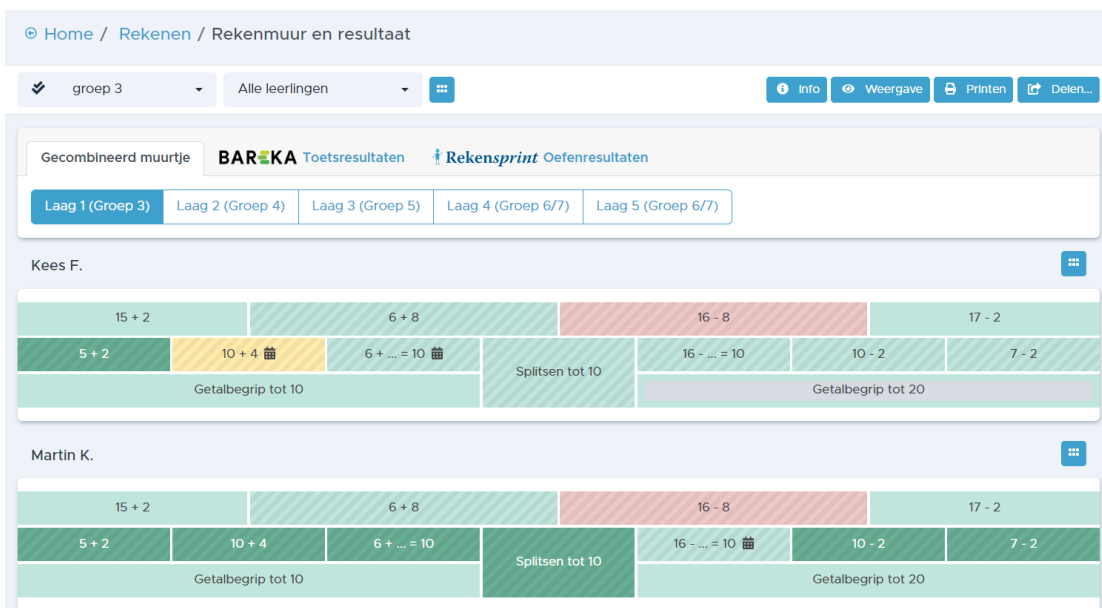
Home / Rekenen / Rekenmuur en resultaat

groep 3
Alle leerlingen

Info
Weergave
Printen
Delen...

Gecombineerd muurtje
BAREKA Toetsresultaten
Rekensprint Oefenresultaten

Laag 1 (Groep 3)
Laag 2 (Groep 4)
Laag 3 (Groep 5)
Laag 4 (Groep 6/7)
Laag 5 (Groep 6/7)

Kees F.

| 15 + 2 | | 6 + 8 | | 16 - 8 | | 17 - 2 |
|---|---|---|---|---|---|---|
| 5 + 2 | 10 + 4 | 6 + ... = 10 | Splitsen tot 10 | 16 - ... = 10 | 10 - 2 | 7 - 2 |
| Getalbegrip tot 10 | | | | Getalbegrip tot 20 | | |

Martin K.

| 15 + 2 | | 6 + 8 | | 16 - 8 | | 17 - 2 |
|---|---|---|---|---|---|---|
| 5 + 2 | 10 + 4 | 6 + ... = 10 | Splitsen tot 10 | 16 - ... = 10 | 10 - 2 | 7 - 2 |
| Getalbegrip tot 10 | | | | Getalbegrip tot 20 | | |